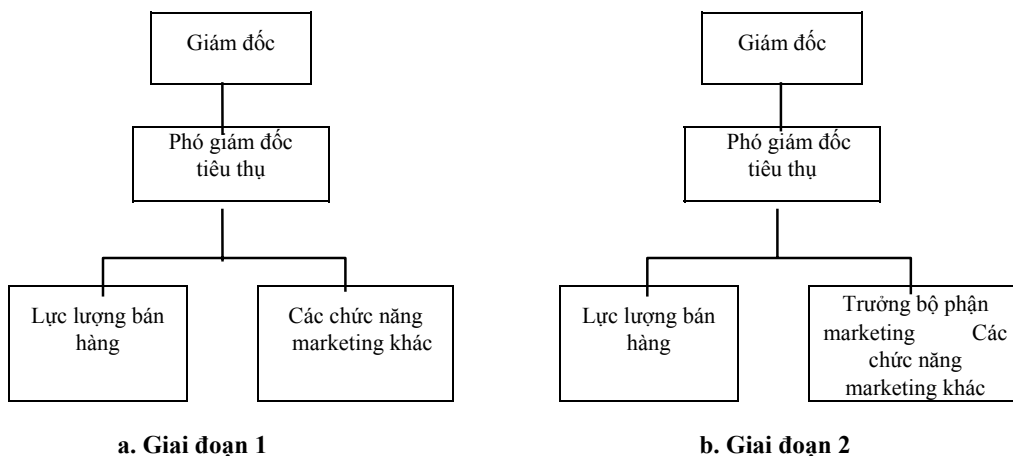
Giám đốc

Phó giám đốc tiêu thụ

Lực lượng bán hàng

Các chức năng marketing khác

a. Giai đoạn 1

Giám đốc

Phó giám đốc tiêu thụ

Lực lượng bán hàng

Trưởng bộ phận marketing Các chức năng marketing khác

b. Giai đoạn 2